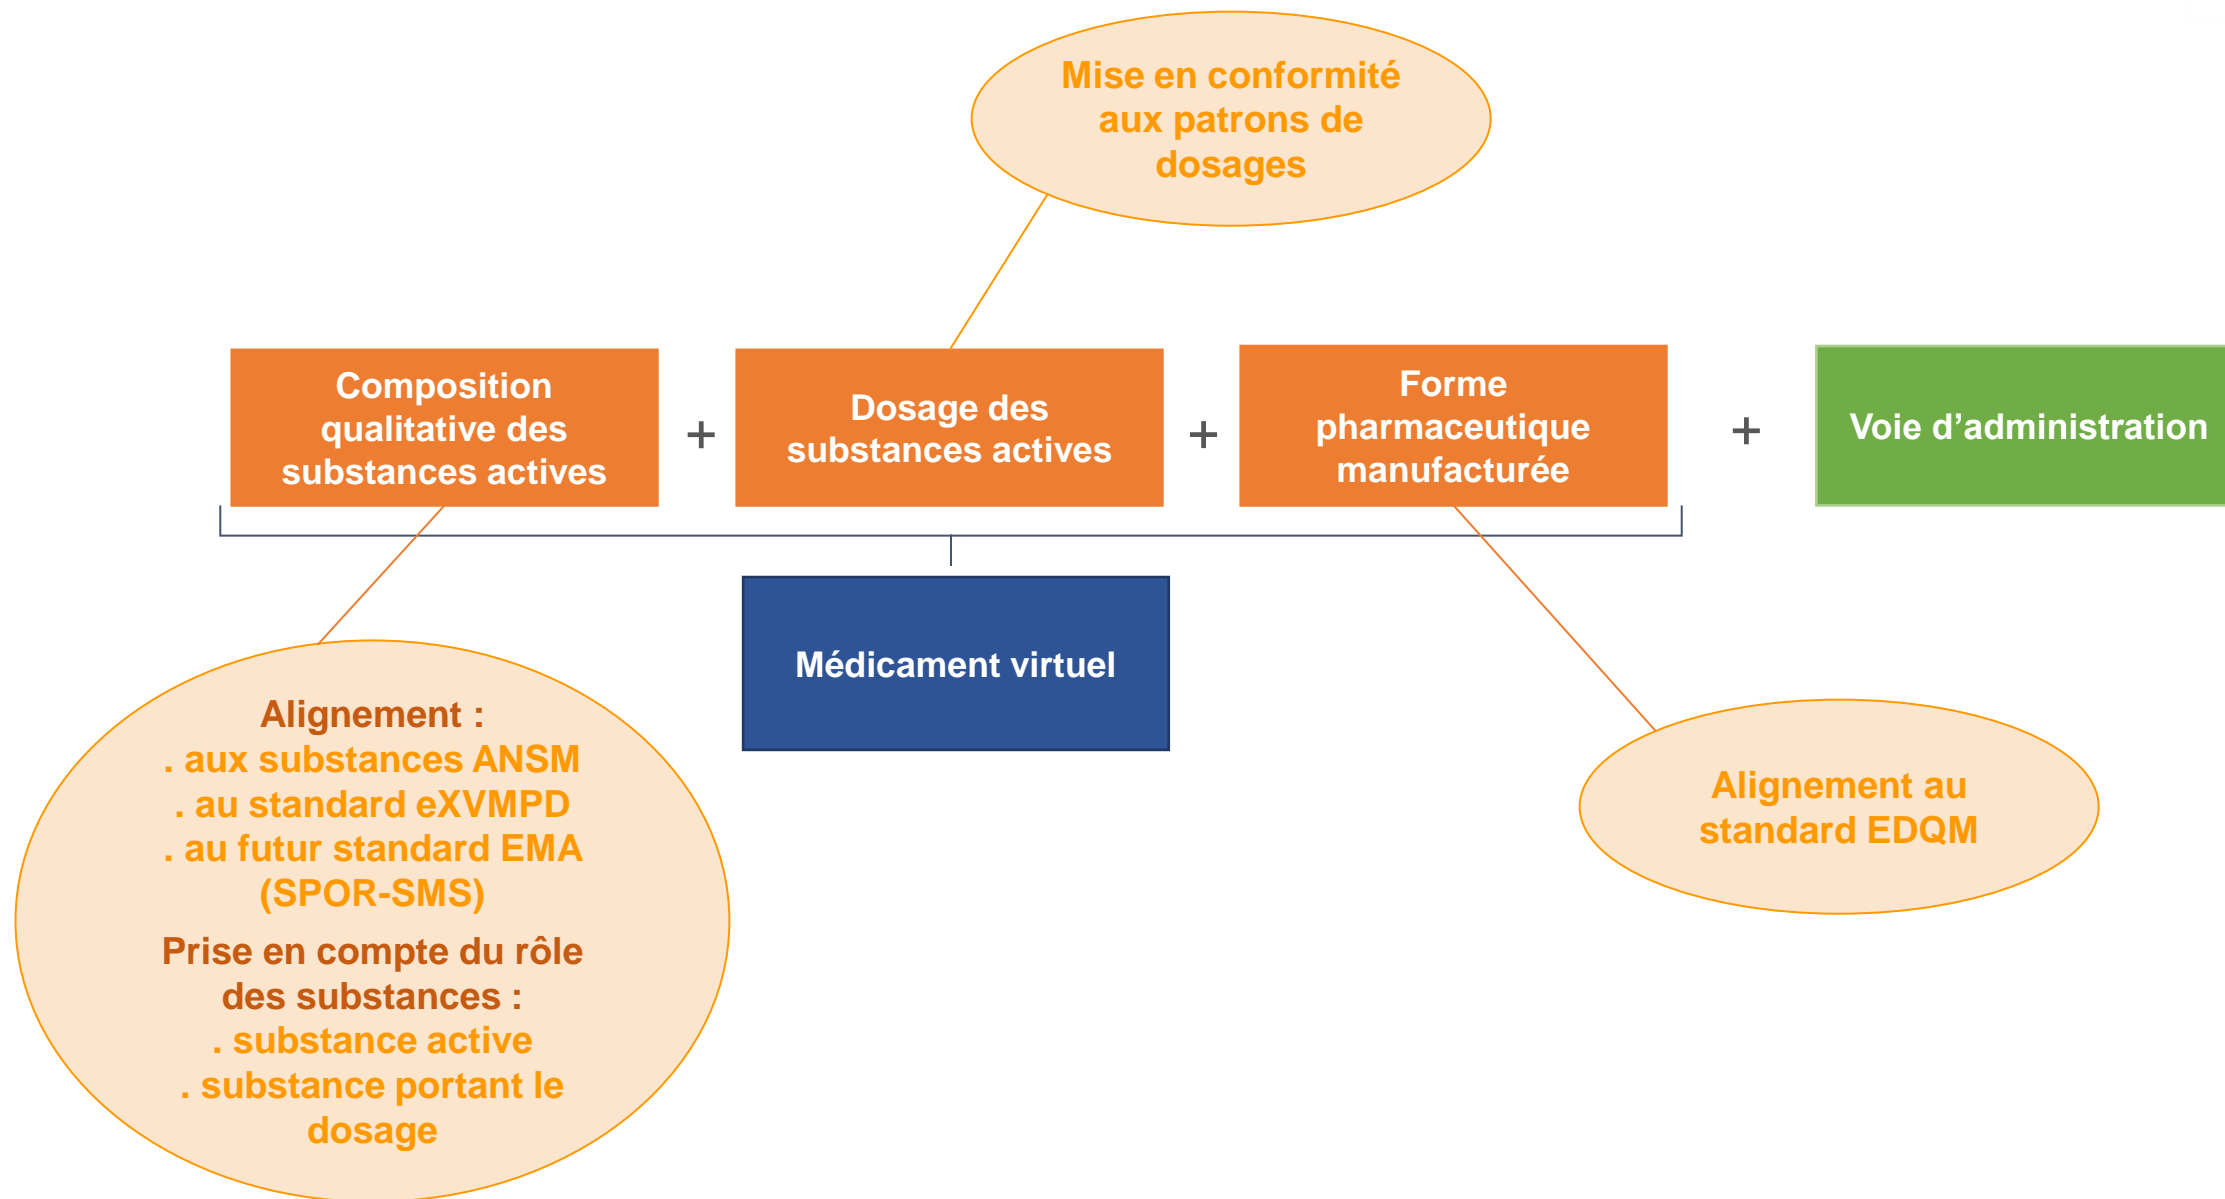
Mise en conformité aux patrons de dosages

Composition qualitative des substances actives + Dosage des substances actives + Forme pharmaceutique manufacturée + Voie d’administration

Médicament virtuel

Alignement :
. aux substances ANSM
. au standard eXVMPD
. au futur standard EMA (SPOR-SMS)

Prise en compte du rôle des substances :
. substance active
. substance portant le dosage

Alignement au standard EDQM